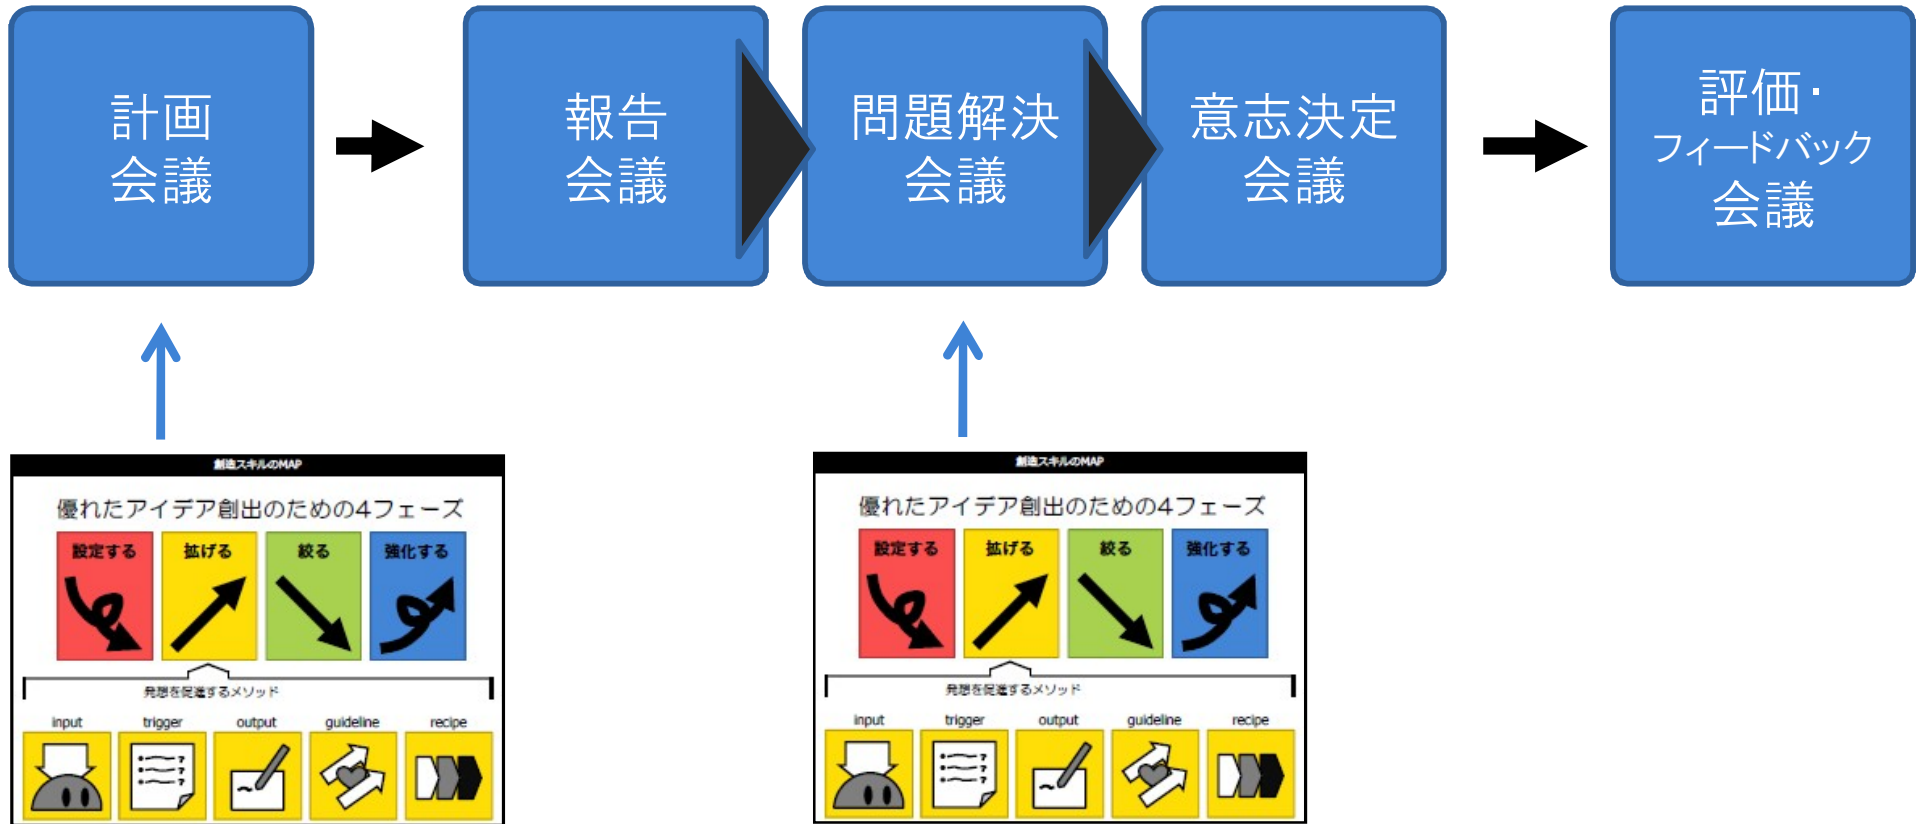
計画
会議

報告
会議

問題解決
会議

意志決定
会議

評価・
フィードバック
会議

創造スキルのMAP

優れたアイデア創出のための4フェーズ

設定する
拡げる
絞る
強化する

発想を促進するメソッド

input
trigger
output
guideline
recipe

創造スキルのMAP

優れたアイデア創出のための4フェーズ

設定する
拡げる
絞る
強化する

発想を促進するメソッド

input
trigger
output
guideline
recipe